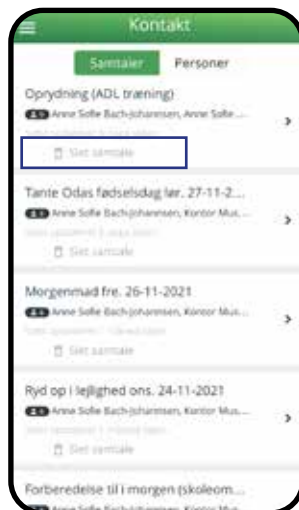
Kontakt

Samtaler

Personer

Oprydning (ADL træning)

Anne Sofie Bach-Johannsen, Anne Sofie ...

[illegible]

Slet samtale

Tante Odas fødselsdag lør. 27-11-2...

Anne Sofie Bach-Johannsen, Kontor Mus...

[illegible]

Slet samtale

Morgenmad fre. 26-11-2021

Anne Sofie Bach-Johannsen, Kontor Mus...

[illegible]

Slet samtale

Ryd op i lejlighed ons. 24-11-2021

Anne Sofie Bach-Johannsen, Kontor Mus...

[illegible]

Slet samtale

Forberedelse til i morgen (skoleom...

Anne Sofie Bach-Johannsen, Kontor Mus...